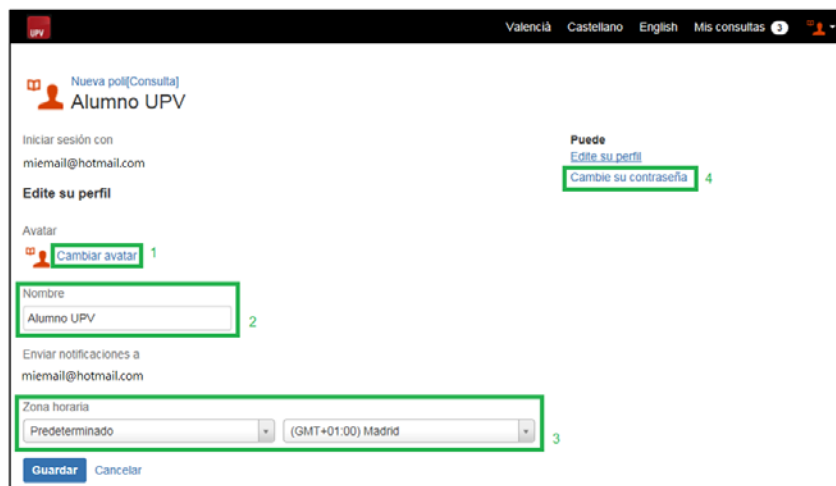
UPV

Valencià Castellano English Mis consultas 3

Nueva poli[Consulta]
Alumno UPV

Iniciar sesión con
miemail@hotmail.com

Edite su perfil

Avatar
Cambiar avatar 1

Nombre
Alumno UPV 2

Enviar notificaciones a
miemail@hotmail.com

Zona horaria
Predeterminado
(GMT+01:00) Madrid 3

Guardar Cancelar

Puede
Edite su perfil
Cambie su contraseña 4